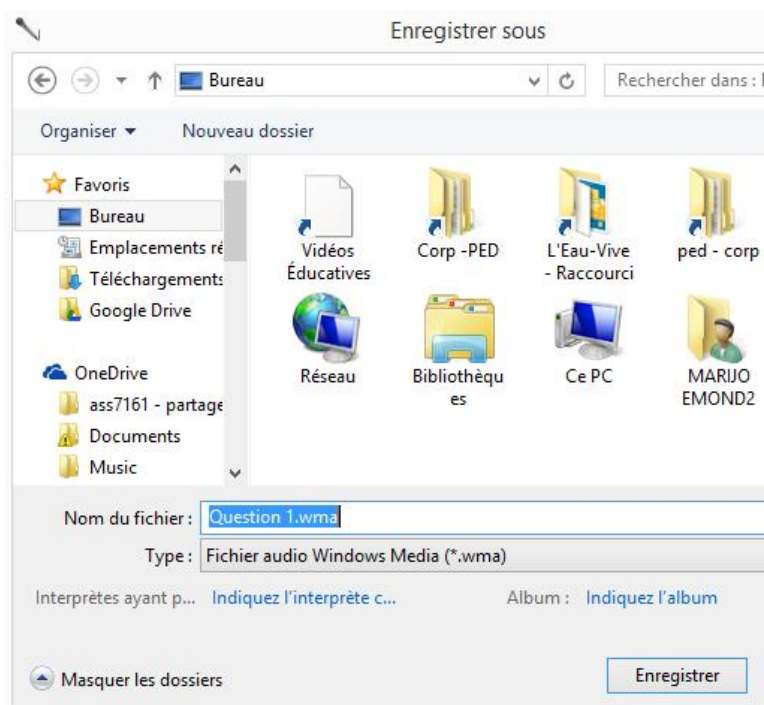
Enregistrer sous

Bureau

Rechercher dans : I

Organiser ▾ Nouveau dossier

Favoris
Bureau
Emplacements ré
Téléchargements
Google Drive

OneDrive
ass7161 - partage
Documents
Music

Vidéos Éducatives
Corp -PED
L'Eau-Vive - Raccourci
ped - corp
Réseau
Bibliothèques
Ce PC
MARIJO EMOND2

Nom du fichier : Question 1.wma
Type : Fichier audio Windows Media (*.wma)

Interprètes ayant p... Indiquez l'interprète c...
Album : Indiquez l'album

Masquer les dossiers
Enregistrer